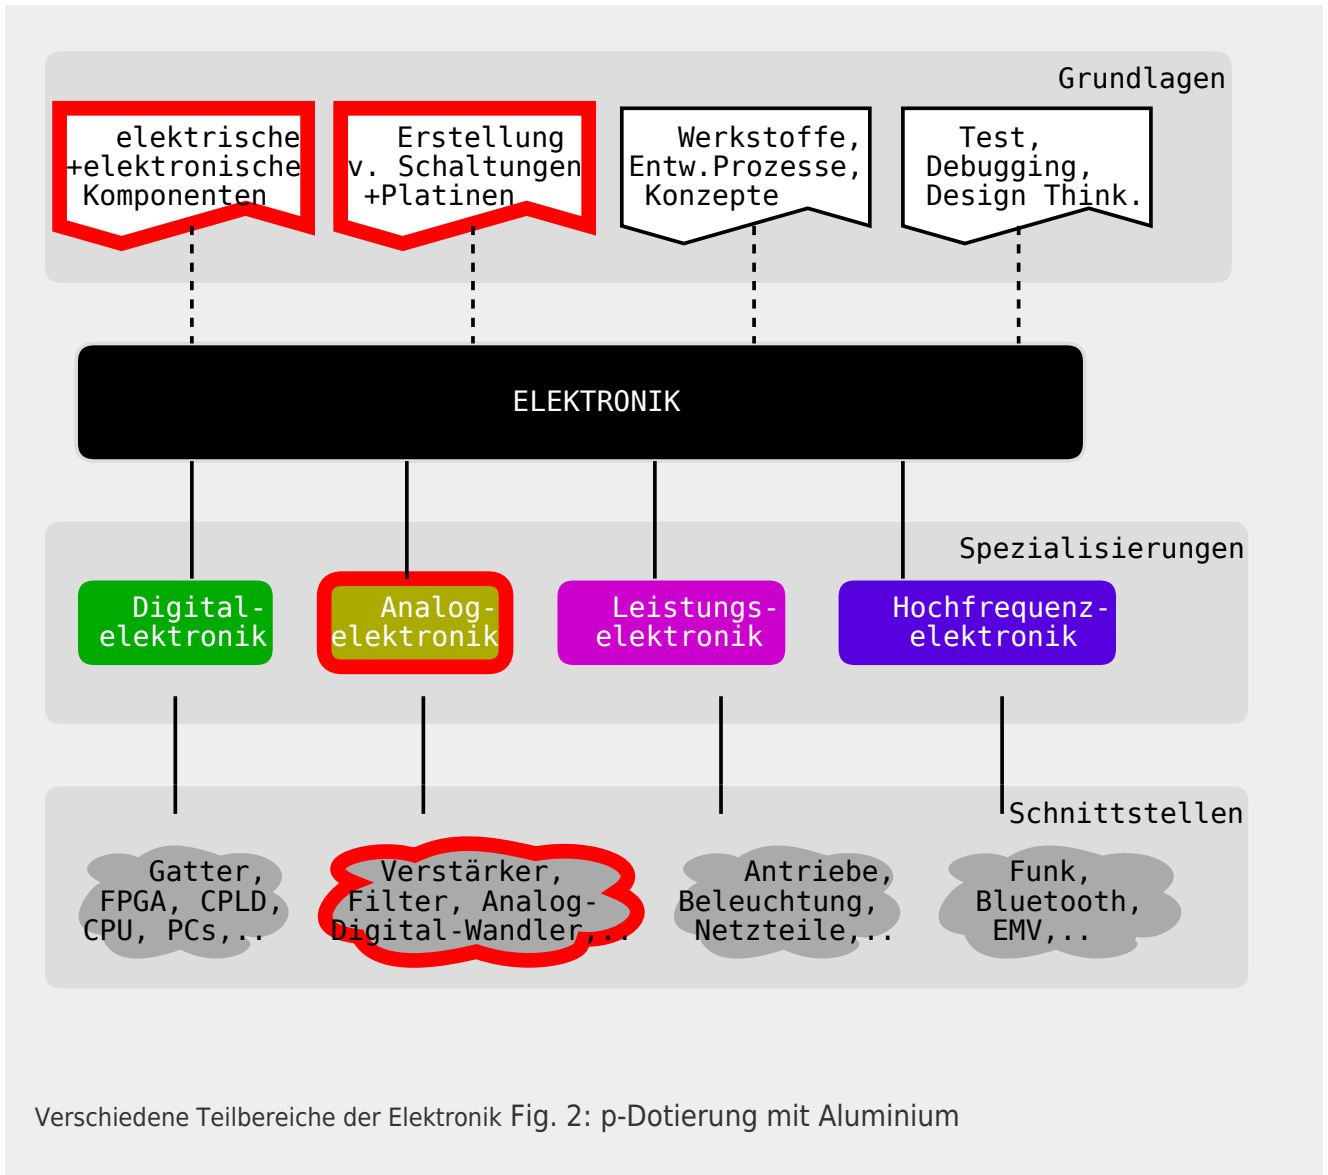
Grundlagen

elektrische +elektronische Komponenten

Erstellung v. Schaltungen +Platinen

Werkstoffe, Entw.Prozesse, Konzepte

Test, Debugging, Design Think.

ELEKTRONIK

Spezialisierungen

Digitalelektronik

Analogelektronik

Leistungselektronik

Hochfrequenzelektronik

Schnittstellen

Gatter, FPGA, CPLD, CPU, PCs,..

Verstärker, Filter, Analog-Digital-Wandler,..

Antriebe, Beleuchtung, Netzteile,..

Funk, Bluetooth, EMV,..

Verschiedene Teilbereiche der Elektronik Fig. 2: p-Dotierung mit Aluminium